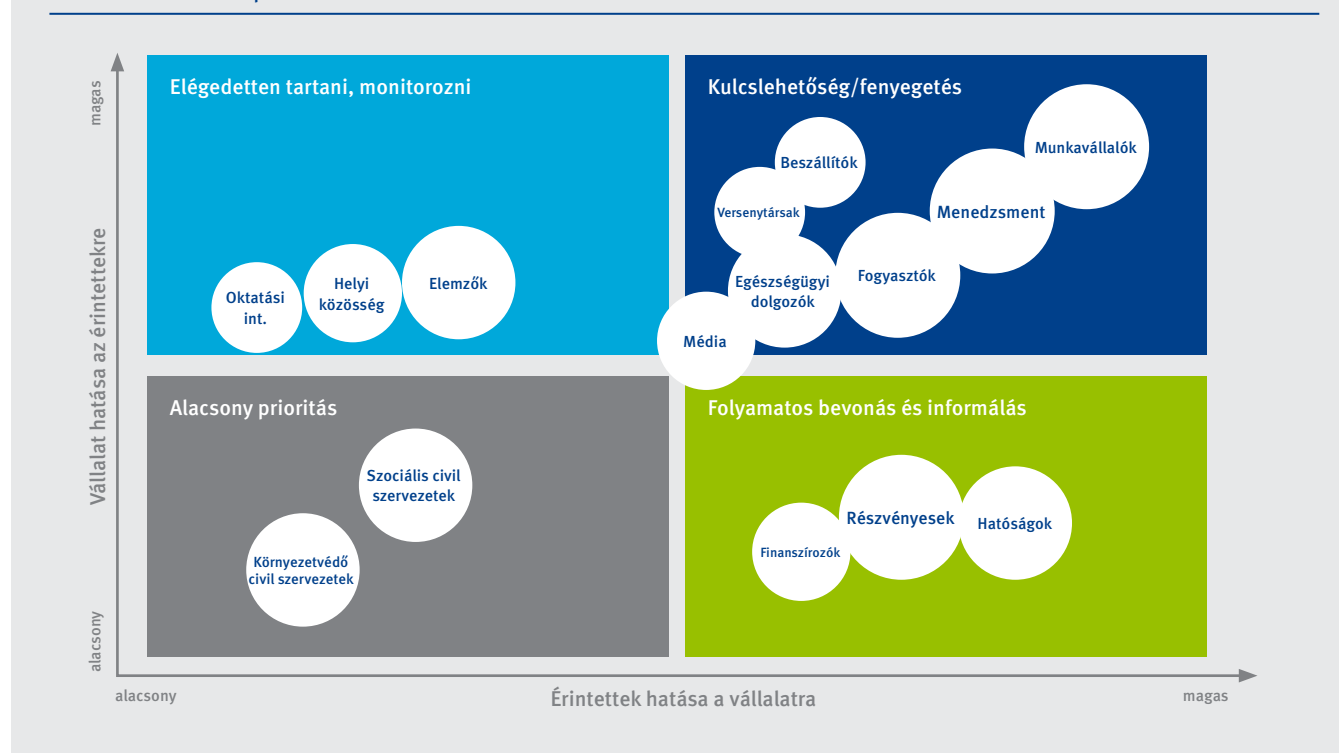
magas

Vállalat hatása az érintettekre

alacsony

Elégedetten tartani, monitorozni

Oktatási int.

Helyi közösség

Elemzők

Kulcslehetőség/fenyegetés

Beszállítók

Munkavállalók

Versenytársak

Menedzsment

Egészségügyi dolgozók

Fogyasztók

Média

Alacsony prioritás

Szociális civil szervezetek

Környezetvédő civil szervezetek

Folyamatos bevonás és informálás

Részvényesek

Hatóságok

Finanszírozók

alacsony

Érintettek hatása a vállalatra

magas